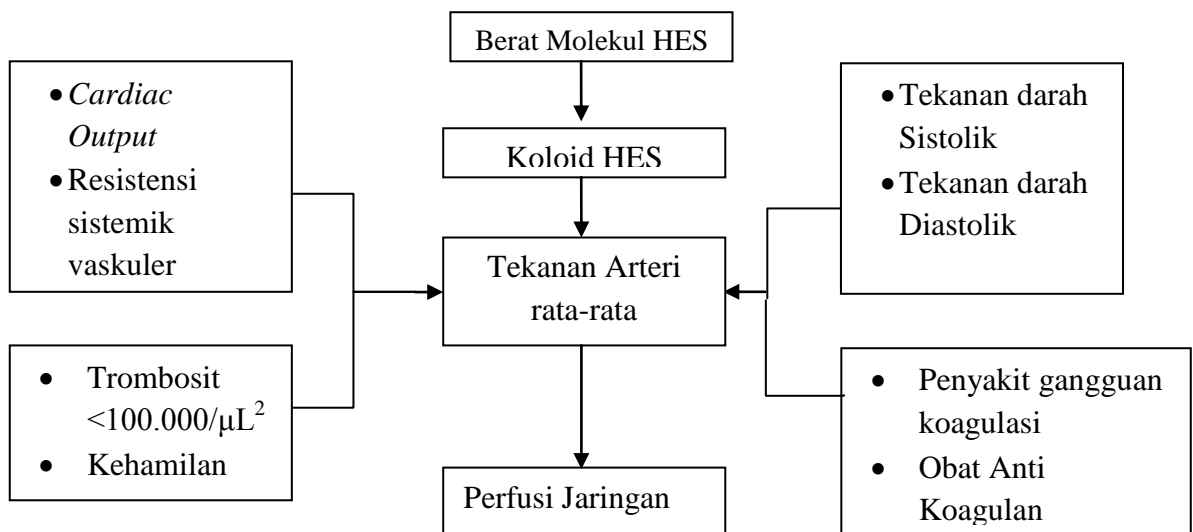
Berat Molekul HES

Koloid HES

Tekanan Arteri rata-rata

Perfusi Jaringan

- *Cardiac Output*
- Resistensi sistemik vaskuler

- Trombosit $<100.000/\mu L^2$
- Kehamilan

- Tekanan darah Sistolik
- Tekanan darah Diastolik

- Penyakit gangguan koagulasi
- Obat Anti Koagulan